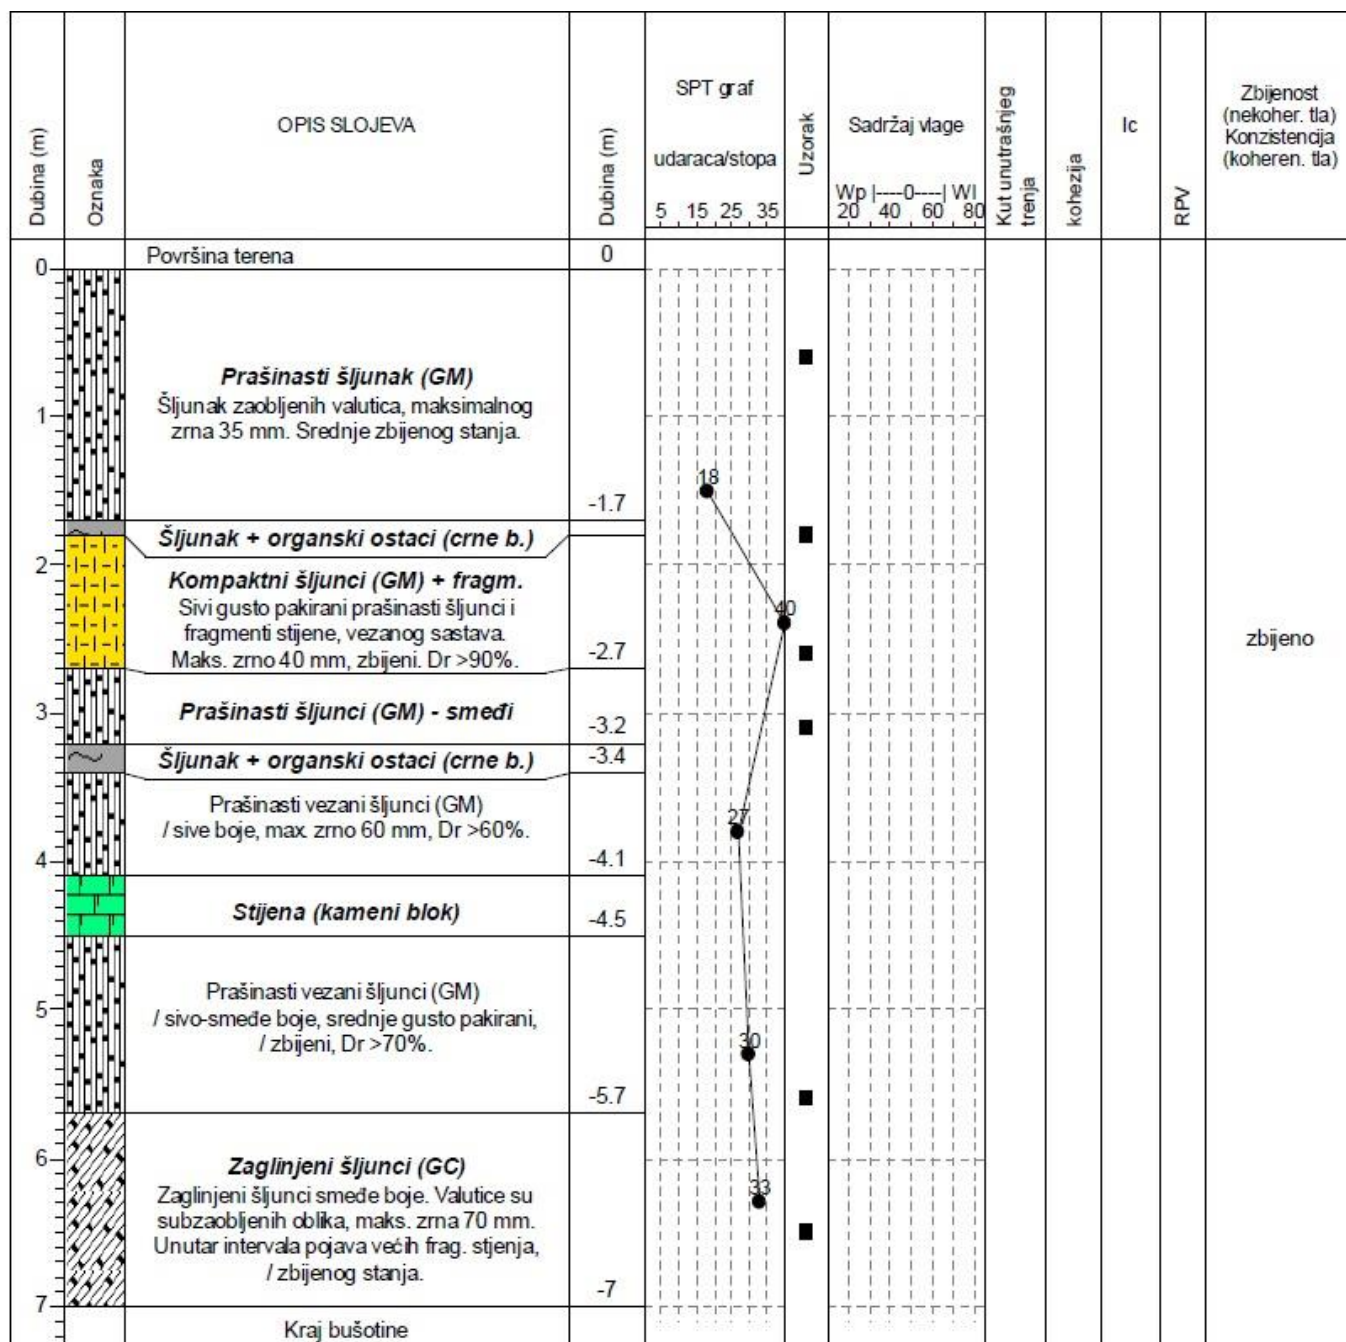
Dubina (m)

Oznaka

OPIS SLOJEVA

Dubina (m)

SPT graf
udaraca/stopa
5 15 25 35

Uzorak

Sadržaj vlage
Wp |----0----| Wl
20 40 60 80

Kut unutrašnjeg trenja

kohezija

Ic

RPV

Zbijenost (nekoher. tla) Konzistencija (koheren. tla)

Površina terena | 0

0
1
2
3
4
5
6
7

Prašinasti šljunak (GM)
Šljunak zaobljenih valutica, maksimalnog zrna 35 mm. Srednje zbijenog stanja.
-1.7

Šljunak + organski ostaci (crne b.)

Kompaktni šljunci (GM) + fragm.
Sivi gusto pakirani prašinasti šljunci i fragmenti stijene, vezanog sastava. Maks. zrno 40 mm, zbijeni. Dr >90%.
-2.7

Prašinasti šljunci (GM) - smeđi
-3.2

Šljunak + organski ostaci (crne b.)
-3.4

Prašinasti vezani šljunci (GM) / sive boje, max. zrno 60 mm, Dr >60%.
-4.1

Stijena (kameni blok)
-4.5

Prašinasti vezani šljunci (GM) / sivo-smeđe boje, srednje gusto pakirani, / zbijeni, Dr >70%.
-5.7

Zaglinjeni šljunci (GC)
Zaglinjeni šljunci smeđe boje. Valutice su subzaobljenih oblika, maks. zrna 70 mm. Unutar intervala pojava većih frag. stijenja, / zbijenog stanja.
-7

Kraj bušotine

18
40
27
30
33

zbijeno